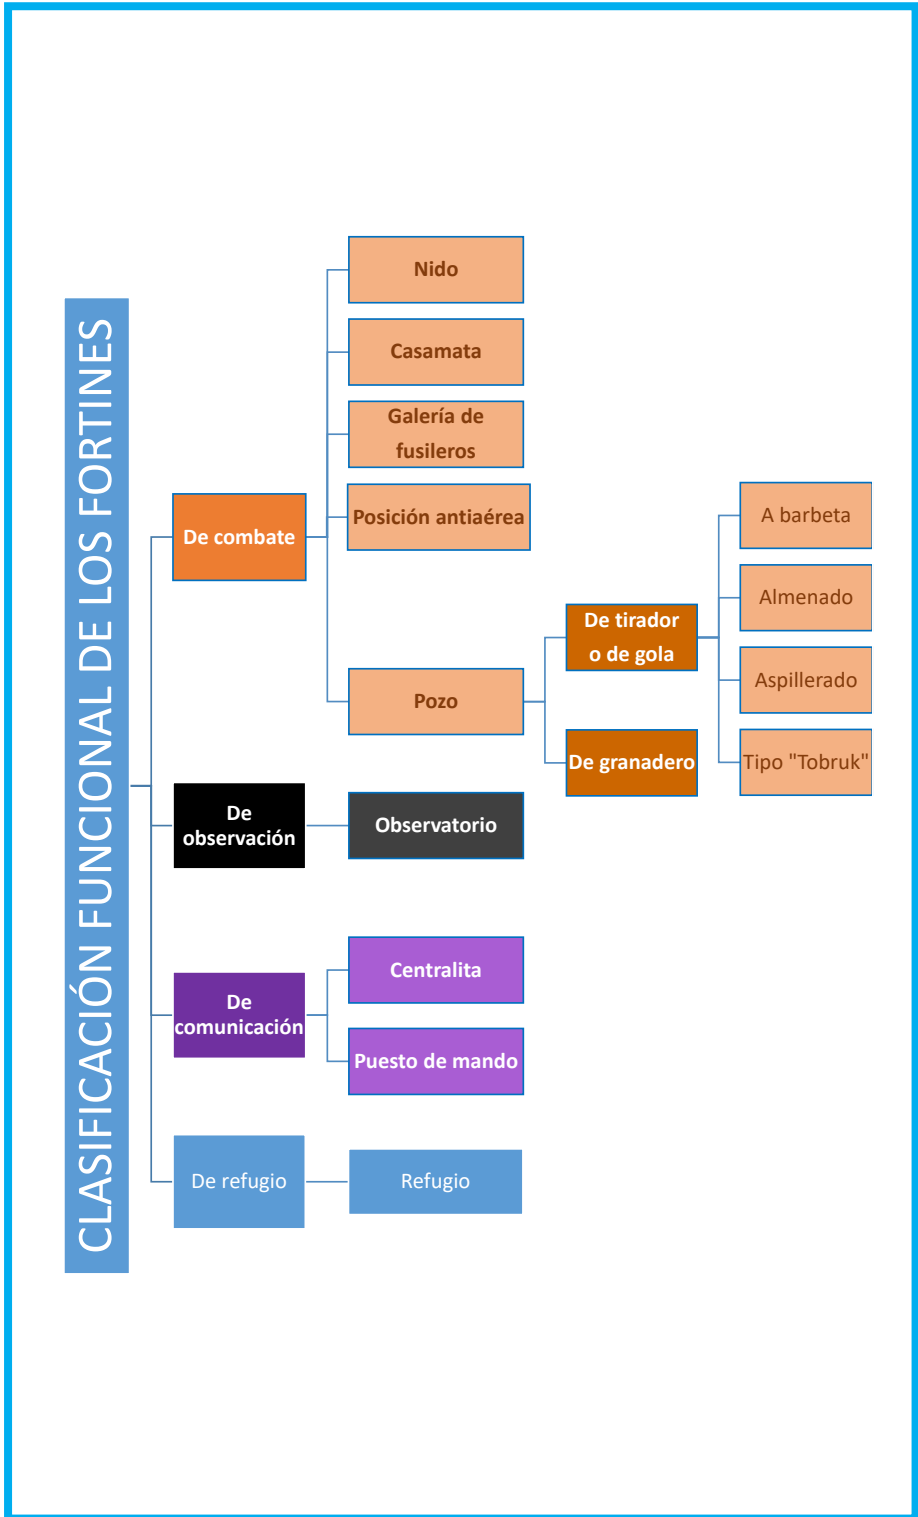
CLASIFICACIÓN FUNCIONAL DE LOS FORTINES

De combate
Nido
Casamata
Galería de fusileros
Posición antiaérea
Pozo
De tirador o de gola
A barbeta
Almenado
Aspillerado
Tipo "Tobruk"
De granadero

De observación
Observatorio

De comunicación
Centralita
Puesto de mando

De refugio
Refugio